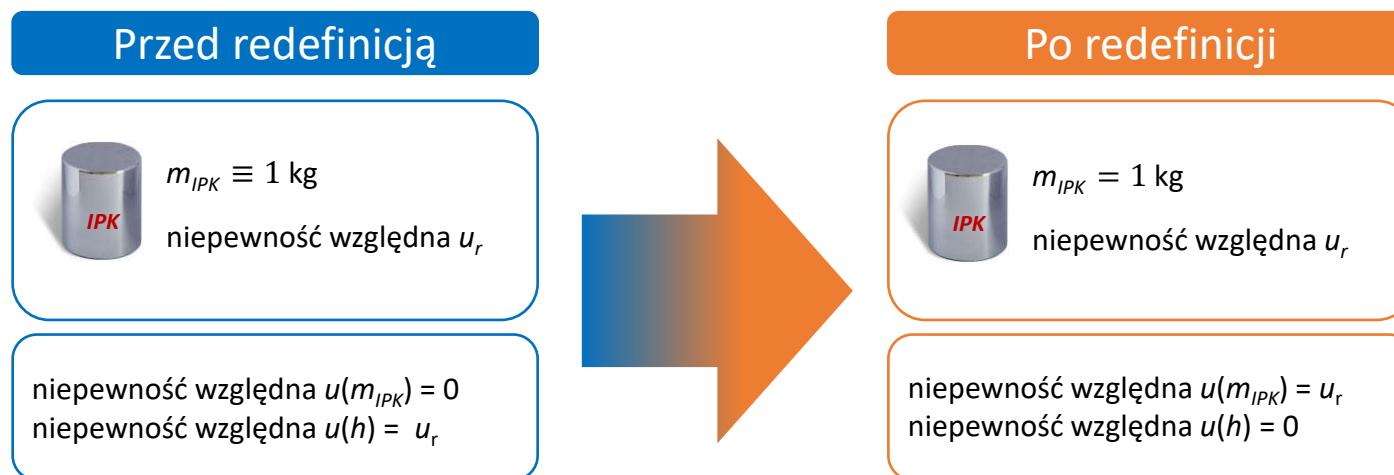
Przed redefinicją

IPK

$m_{IPK} \equiv 1$ kg

niepewność względna $u_r$

niepewność względna $u(m_{IPK}) = 0$
niepewność względna $u(h) = u_r$

Po redefinicji

IPK

$m_{IPK} = 1$ kg

niepewność względna $u_r$

niepewność względna $u(m_{IPK}) = u_r$
niepewność względna $u(h) = 0$